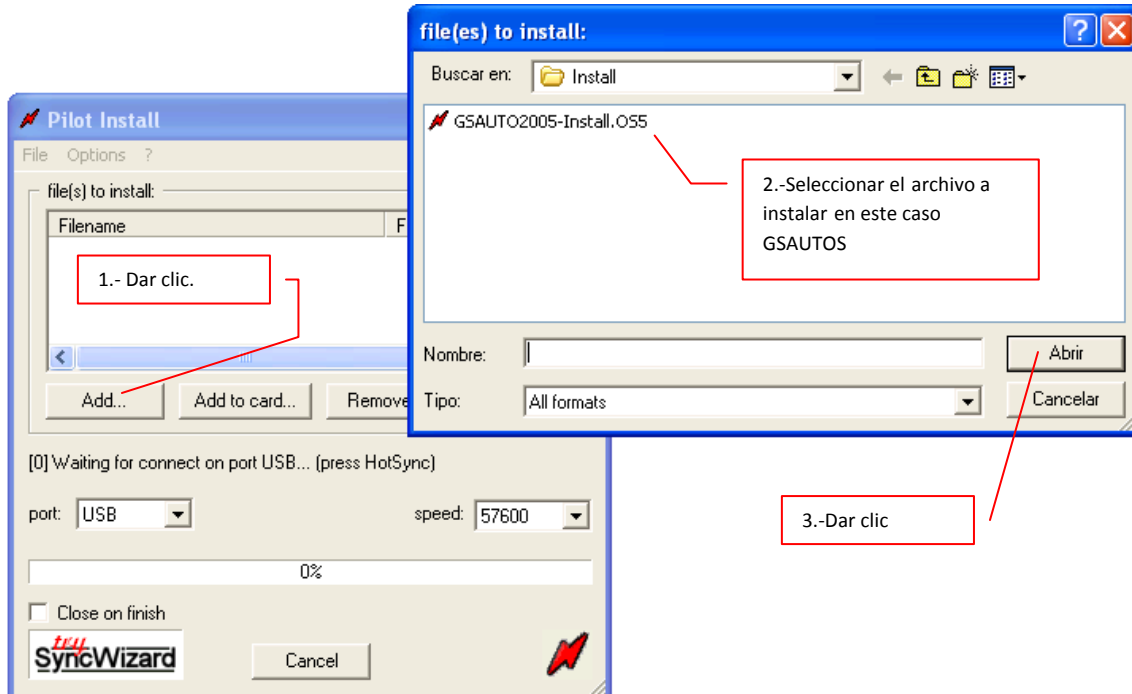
file(es) to install:

Buscar en: Install

GSAUTO2005-Install.OS5

2.-Seleccionar el archivo a instalar en este caso GSAUTOS

Nombre:

Abrir

Tipo: All formats

Cancelar

Pilot Install

File Options ?

file(s) to install:

Filename

F

1.- Dar clic.

Add...

Add to card...

Remove

[0] Waiting for connect on port USB... (press HotSync)

port: USB

speed: 57600

0%

Close on finish

try SyncWizard

Cancel

3.-Dar clic